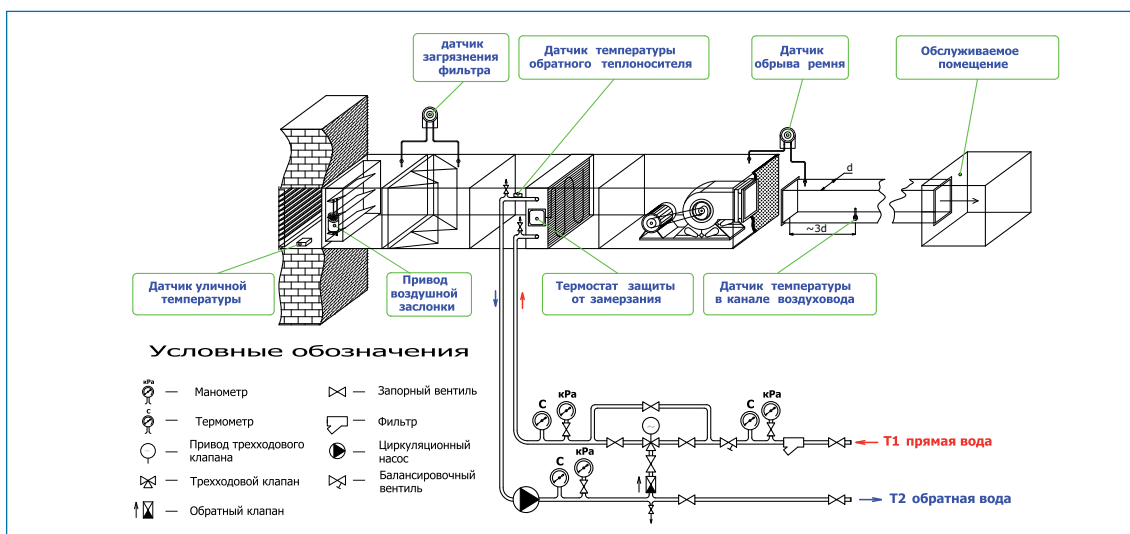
датчик загрязнения фильтра

Датчик температуры обратного теплоносителя

Датчик обрыва ремня

Обслуживаемое помещение

d

~3d

Датчик уличной температуры

Привод воздушной заслонки

Термостат защиты от замерзания

Датчик температуры в канале воздуховода

Условные обозначения

кPa — Манометр

C — Термометр

— Привод трехходового клапана

— Трехходовой клапан

— Обратный клапан

— Запорный вентиль

— Фильтр

— Циркуляционный насос

— Балансировочный вентиль

C кPa

C кPa

C кPa

T1 прямая вода

T2 обратная вода